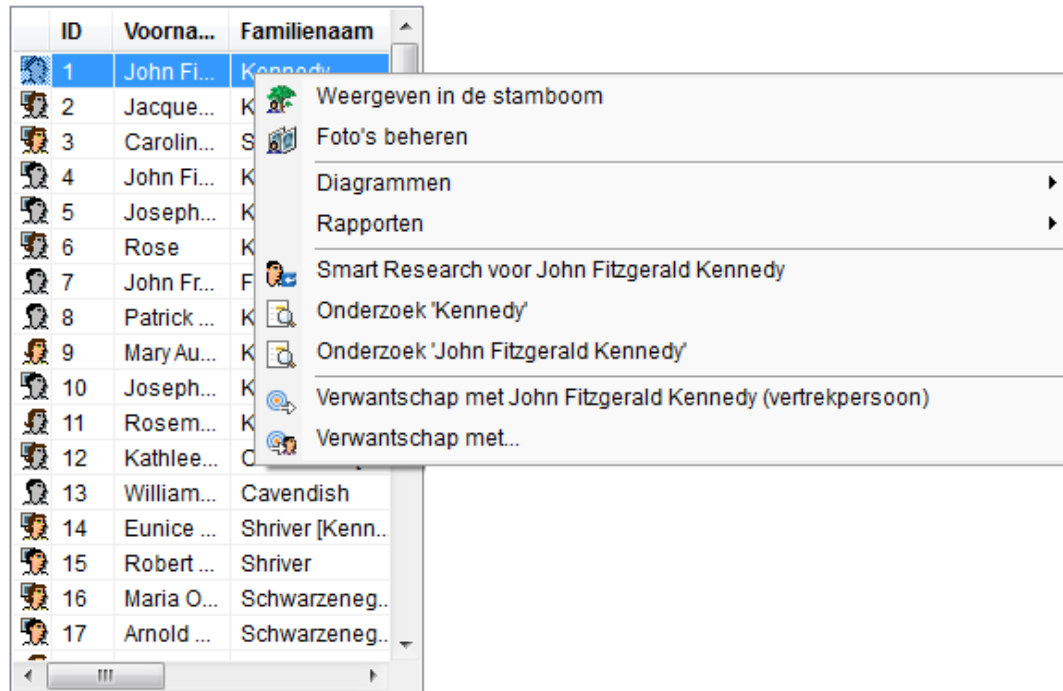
| ID | Voorna... | Familienaam |
|---|---|---|
| 1 | John Fi... | Kennedy |
| 2 | Jacque... | K |
| 3 | Carolin... | S |
| 4 | John Fi... | K |
| 5 | Joseph... | K |
| 6 | Rose | K |
| 7 | John Fr... | F |
| 8 | Patrick ... | K |
| 9 | Mary Au... | K |
| 10 | Joseph... | K |
| 11 | Rosem... | K |
| 12 | Kathlee... | C |
| 13 | William... | Cavendish |
| 14 | Eunice ... | Shriver [Kenn... |
| 15 | Robert ... | Shriver |
| 16 | Maria O... | Schwarzeneg... |
| 17 | Arnold ... | Schwarzeneg... |

Weergeven in de stamboom
Foto's beheren
Diagrammen
Rapporten
Smart Research voor John Fitzgerald Kennedy
Onderzoek 'Kennedy'
Onderzoek 'John Fitzgerald Kennedy'
Verwantschap met John Fitzgerald Kennedy (vertrekpersoon)
Verwantschap met...